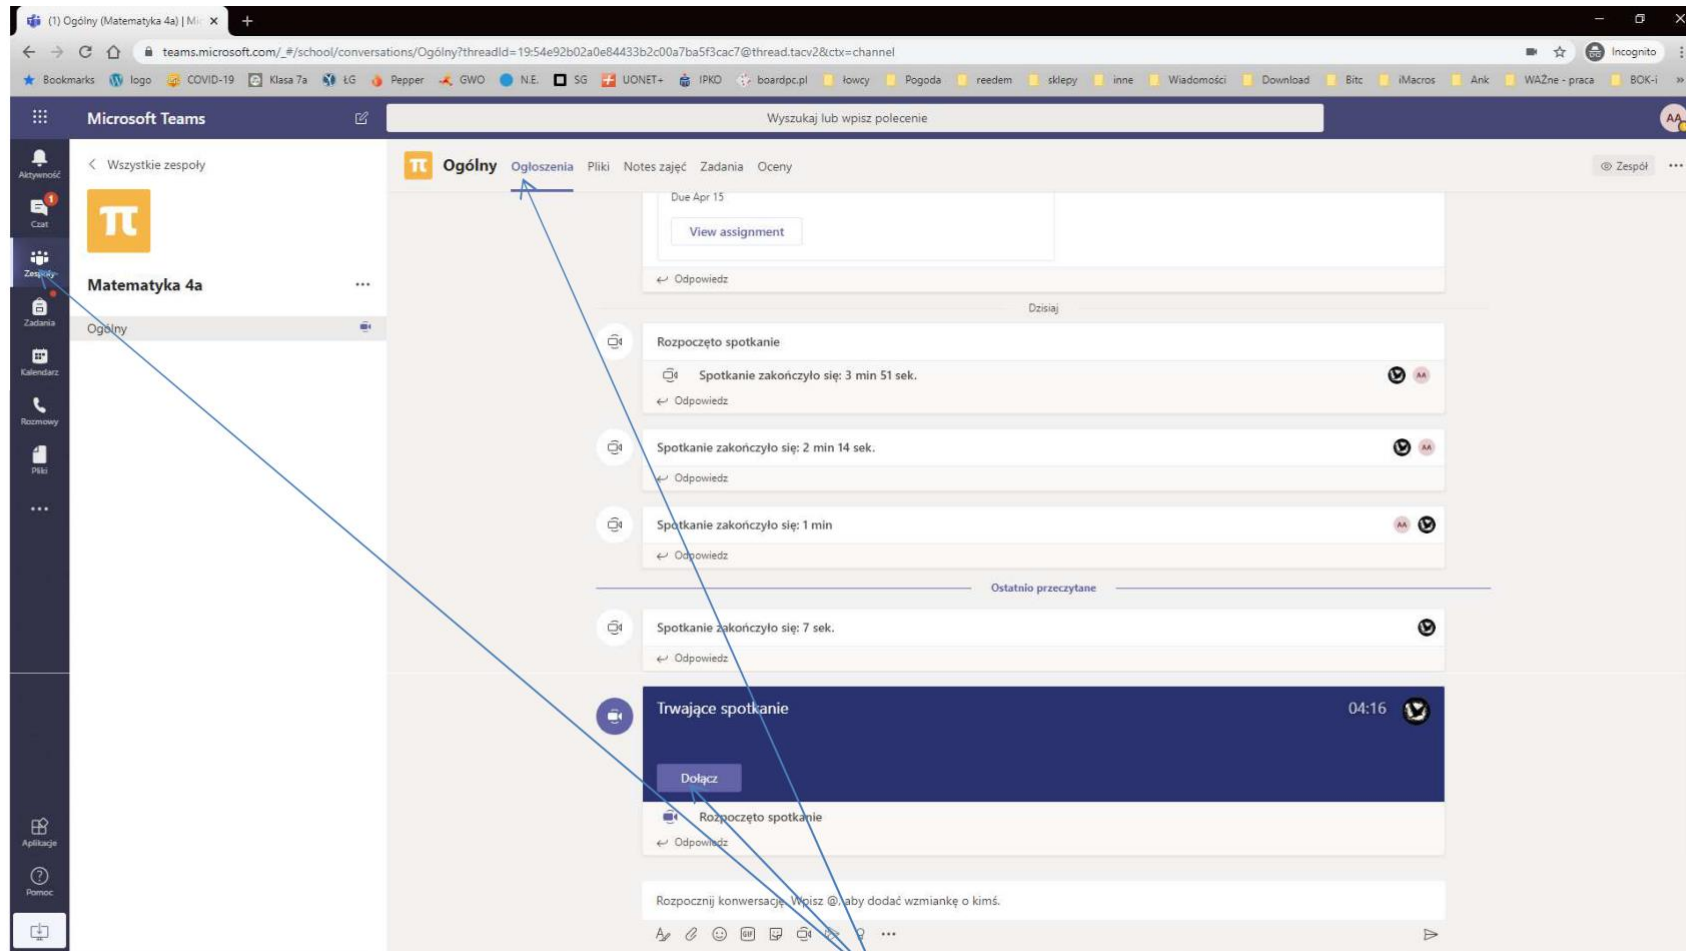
(1) Ogólny (Matematyka 4a) | Mi ×

teams.microsoft.com/_#/school/conversations/Ogólny?threadId=19:54e92b02a0e84433b2c00a7ba5f3cac7@thread.tacv2&ctx=channel

Incognito

Bookmarks logo COVID-19 Klasa 7a ŁG Pepper GWO N.E. SG UONET+ IPKO boardpc.pl łowcy Pogoda reedem sklepy inne Wiadomości Download Bitc iMacros Ank WAŻne - praca BOK-i

Microsoft Teams

Wyszukaj lub wpisz polecenie

AA

Aktywność
Czat
Zespoły
Zadania
Kalendarz
Rozmowy
Pliki
...
Aplikacje
Pomoc

< Wszystkie zespoły

Matematyka 4a

Ogólny

Ogólny Ogłoszenia Pliki Notes zajęć Zadania Oceny

Zespół

Due Apr 15

View assignment

Odpowiedz

Dzisiaj

Rozpoczęto spotkanie

Spotkanie zakończyło się: 3 min 51 sek.

AA

Odpowiedz

Spotkanie zakończyło się: 2 min 14 sek.

AA

Odpowiedz

Spotkanie zakończyło się: 1 min

AA

Odpowiedz

Ostatnio przeczytane

Spotkanie zakończyło się: 7 sek.

Odpowiedz

Trwające spotkanie

04:16

Dołącz

Rozpoczęto spotkanie

Odpowiedz

Rozpocznij konwersację. Wpisz @, aby dodać wzmiankę o kimś.